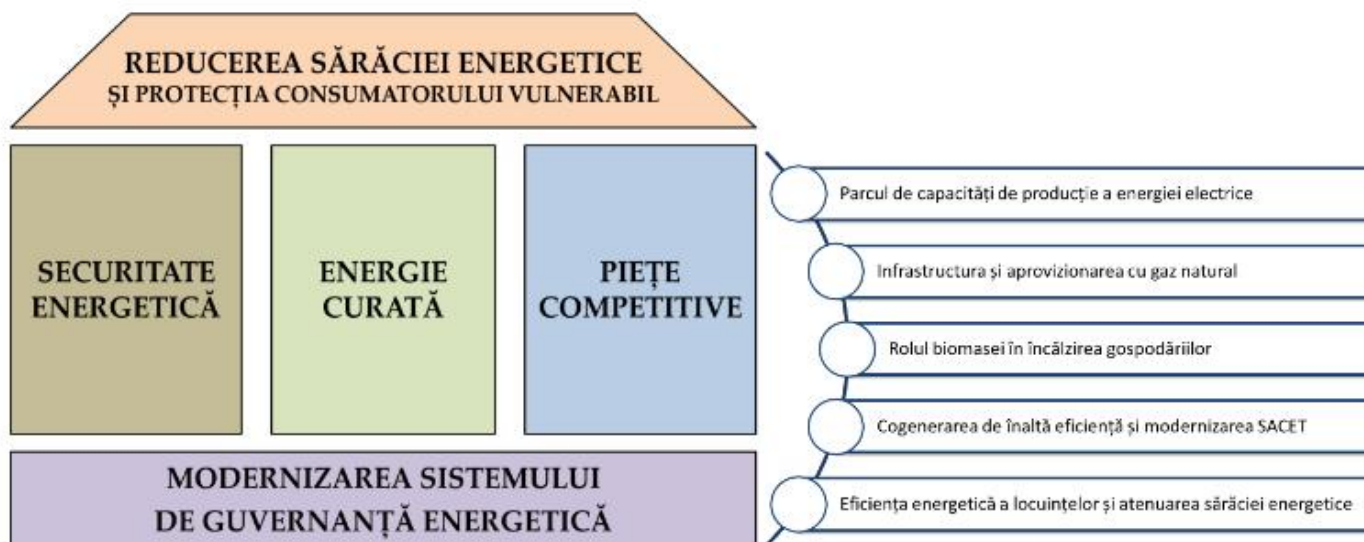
REDUCEREA SĂRĂCIEI ENERGETICE
ȘI PROTECȚIA CONSUMATORULUI VULNERABIL

SECURITATE ENERGETICĂ

ENERGIE CURATĂ

PIEȚE COMPETITIVE

MODERNIZAREA SISTEMULUI DE GUVERNANȚĂ ENERGETICĂ

Parcul de capacități de producție a energiei electrice

Infrastructura și aprovizionarea cu gaz natural

Rolul biomasei în încălzirea gospodăriilor

Cogenerarea de înaltă eficiență și modernizarea SACET

Eficiența energetică a locuințelor și atenuarea sărăciei energetice